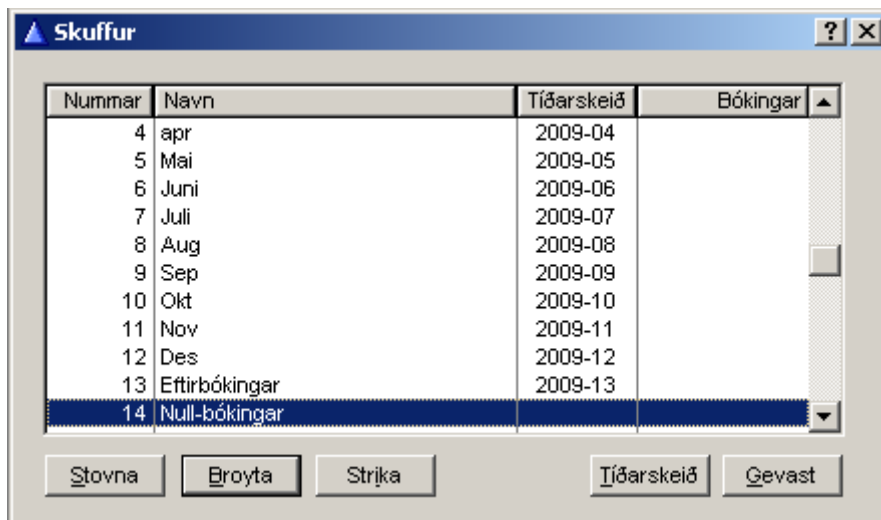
Skuffur

?

| Nummar | Navn | Tíðarskeið | Bókingar |
|---|---|---|---|
| 4 | apr | 2009-04 | |
| 5 | Mai | 2009-05 | |
| 6 | Juni | 2009-06 | |
| 7 | Juli | 2009-07 | |
| 8 | Aug | 2009-08 | |
| 9 | Sep | 2009-09 | |
| 10 | Okt | 2009-10 | |
| 11 | Nov | 2009-11 | |
| 12 | Des | 2009-12 | |
| 13 | Eftirbókingar | 2009-13 | |
| 14 | Null-bókingar | | |

Stovna Broyta Strika Tíðarskeið Gevast